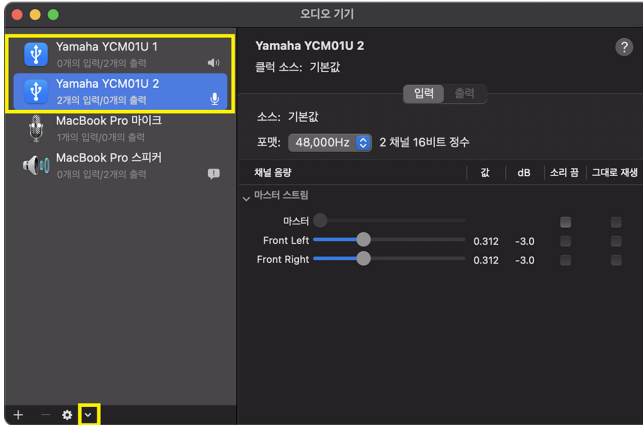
오디오 기기

Yamaha YCM01U 1
0개의 입력/2개의 출력

Yamaha YCM01U 2
2개의 입력/0개의 출력

MacBook Pro 마이크
1개의 입력/0개의 출력

MacBook Pro 스피커
0개의 입력/2개의 출력

+ −

Yamaha YCM01U 2
클럭 소스: 기본값

?

입력 출력

소스: 기본값

포맷: 48,000Hz 2 채널 16비트 정수

| 채널 음량 | 값 | dB | 소리 끔 | 그대로 재생 |
|---|---|---|---|---|
| 마스터 스트림 | | | | |
| 마스터 | | | | |
| Front Left | 0.312 | -3.0 | | |
| Front Right | 0.312 | -3.0 | | |